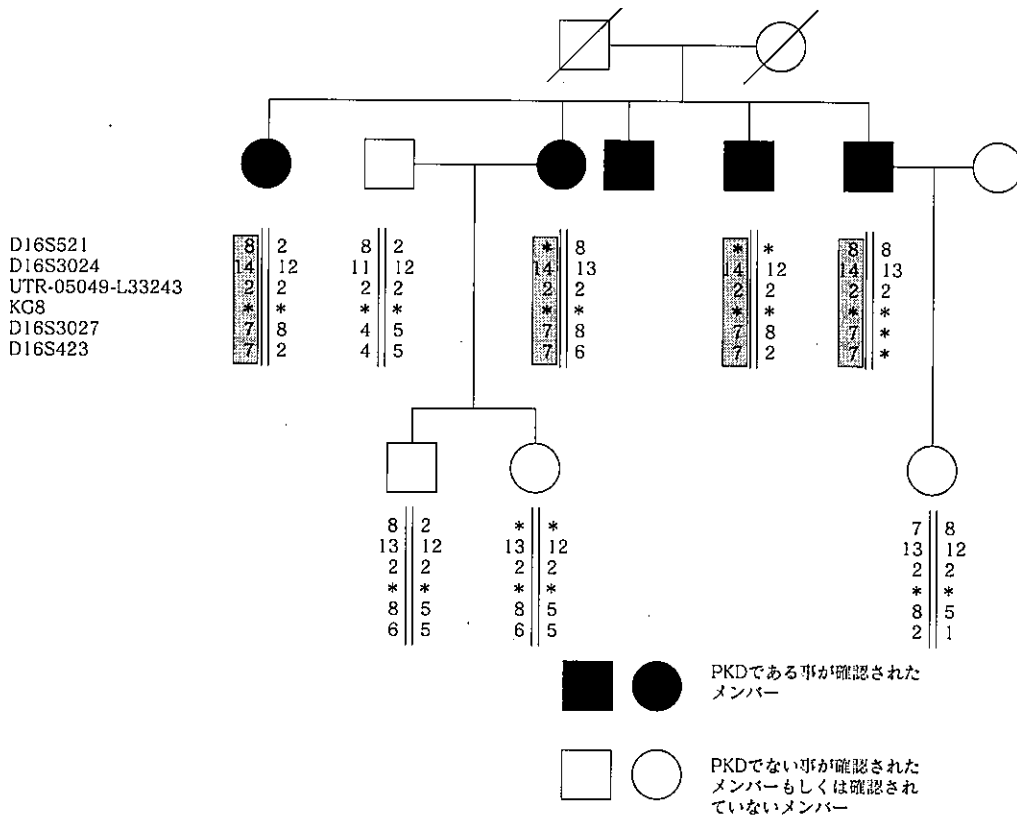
D16S521
D16S3024
UTR-05049-L33243
KG8
D16S3027
D16S423

| 8 | 2 |
|---|---|
| 14 | 12 |
| 2 | 2 |
| * | * |
| 7 | 8 |
| 7 | 2 |

| 8 | 2 |
|---|---|
| 11 | 12 |
| 2 | 2 |
| * | * |
| 4 | 5 |
| 4 | 5 |

| * | 8 |
|---|---|
| 14 | 13 |
| 2 | 2 |
| * | * |
| 7 | 8 |
| 7 | 6 |

| * | * |
|---|---|
| 14 | 12 |
| 2 | 2 |
| * | * |
| 7 | 8 |
| 7 | 2 |

| 8 | 8 |
|---|---|
| 14 | 13 |
| 2 | 2 |
| * | * |
| 7 | * |
| 7 | * |

| 8 | 2 |
|---|---|
| 13 | 12 |
| 2 | 2 |
| * | * |
| 8 | 5 |
| 6 | 5 |

| * | * |
|---|---|
| 13 | 12 |
| 2 | 2 |
| * | * |
| 8 | 5 |
| 6 | 5 |

| 7 | 8 |
|---|---|
| 13 | 12 |
| 2 | 2 |
| * | * |
| 8 | 5 |
| 2 | 1 |

PKDである事が確認されたメンバー

PKDでない事が確認されたメンバーもしくは確認されていないメンバー